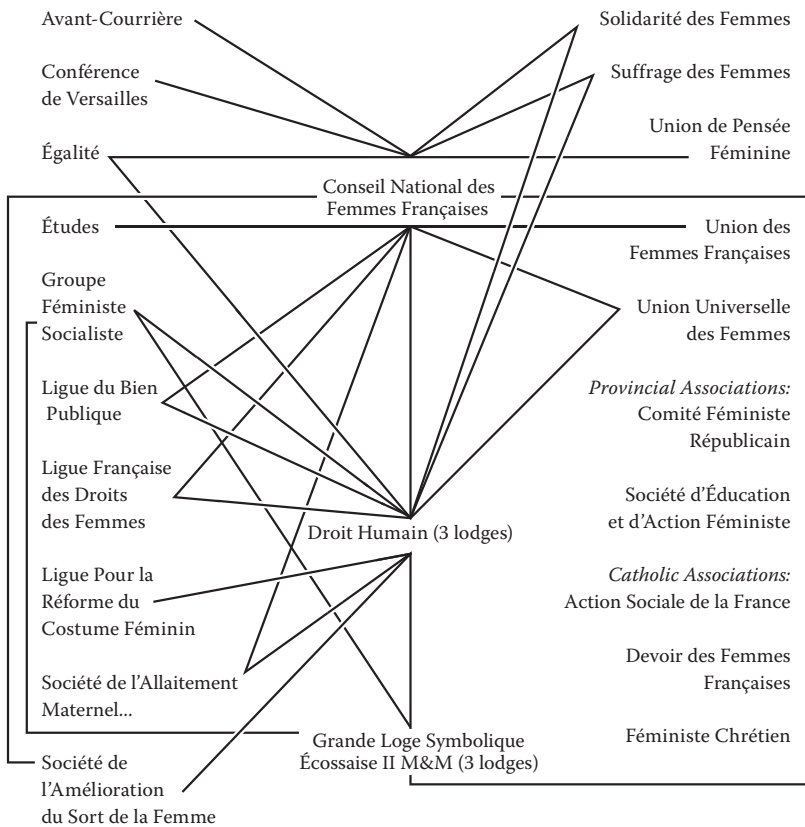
Avant-Courrière

Conférence de Versailles

Égalité

Solidarité des Femmes

Suffrage des Femmes

Union de Pensée Féminine

Conseil National des Femmes Françaises

Études

Union des Femmes Françaises

Groupe Féministe Socialiste

Union Universelle des Femmes

Ligue du Bien Publique

*Provincial Associations:*
Comité Féministe Républicain

Ligue Française des Droits des Femmes

Société d'Éducation et d'Action Féministe

Droit Humain (3 lodges)

Ligue Pour la Réforme du Costume Féminin

*Catholic Associations:*
Action Sociale de la France

Devoir des Femmes Françaises

Société de l'Allaitement Maternel...

Grande Loge Symbolique Écossaise II M&M (3 lodges)

Féministe Chrétien

Société de l'Amélioration du Sort de la Femme